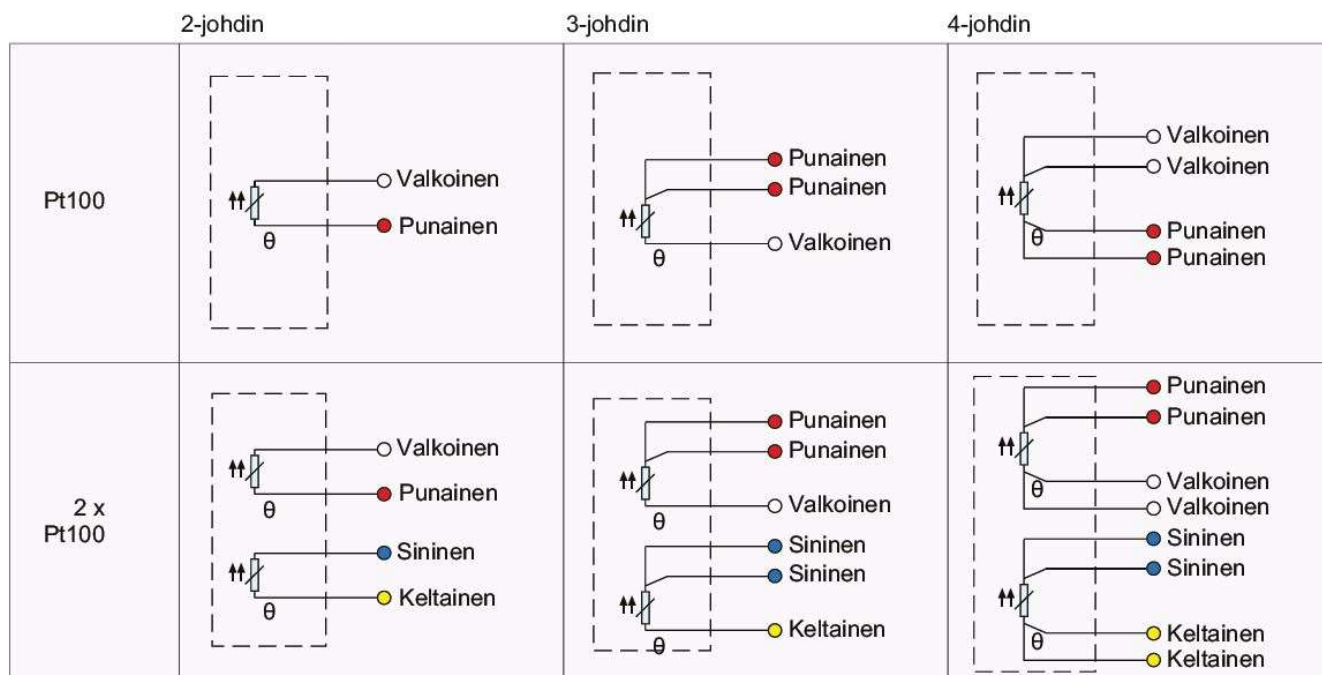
| | 2-johdin | 3-johdin | 4-johdin |
|---|---|---|---|
| Pt100 | Valkoinen<br>Punainen<br>θ | Punainen<br>Punainen<br>Valkoinen<br>θ | Valkoinen<br>Valkoinen<br>Punainen<br>Punainen<br>θ |
| 2 x Pt100 | Valkoinen<br>Punainen<br>θ<br>Sininen<br>Keltainen<br>θ | Punainen<br>Punainen<br>Valkoinen<br>θ<br>Sininen<br>Sininen<br>Keltainen<br>θ | Punainen<br>Punainen<br>Valkoinen<br>Valkoinen<br>θ<br>Sininen<br>Sininen<br>Keltainen<br>Keltainen<br>θ |